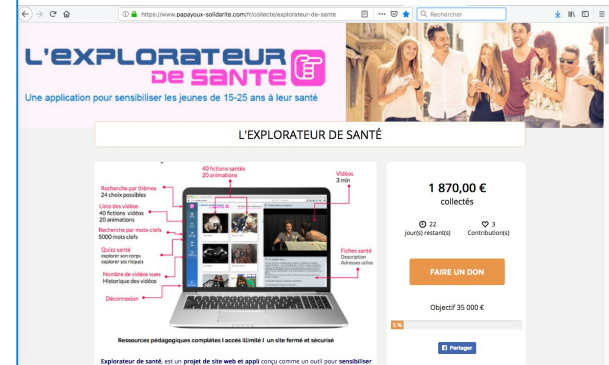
https://www.papayoux-solidarite.com/fr/collecte/explorateur-de-sante

Rechercher

L'EXPLORATEUR de SANTE

Une application pour sensibiliser les jeunes de 15-25 ans à leur santé

L'EXPLORATEUR DE SANTÉ

40 fictions santés
20 animations

Vidéos
3 min

Recherche par thèmes
24 choix possibles

Liste des vidéos
40 fictions vidéos
20 animations

Recherche par mots-clefs
5000 mots clefs

Quizz santé
explorer son corps
explorer ses risques

Nombre de vidéos vues
Historique des vidéos

Déconnexion

Fiches santé
Description
Adresses utiles

Ressources pédagogiques complètes | accès illimité | un site fermé et sécurisé

Explorateur de santé, est un projet de site web et appli conçu comme un outil pour sensibiliser

1 870,00 €
collectés

22
jour(s) restant(s)

3
Contribution(s)

FAIRE UN DON

Objectif 35 000 €

5 %

Partager